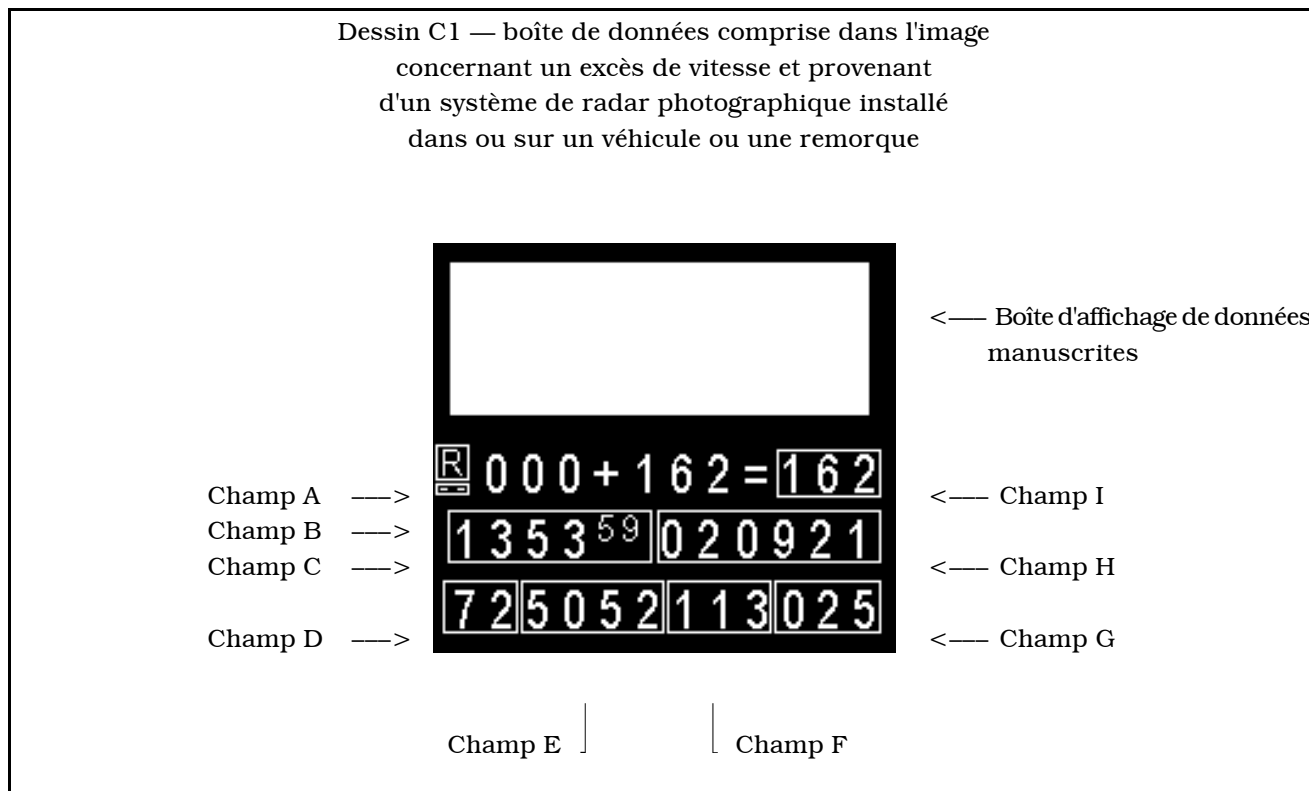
Dessin C1 — boîte de données comprise dans l'image concernant un excès de vitesse et provenant d'un système de radar photographique installé dans ou sur un véhicule ou une remorque

<—— Boîte d'affichage de données manuscrites

Champ A ——> R 000 + 162 = 162 <—— Champ I

Champ B ——> 1353$^{59}$ 020921

Champ C ——> <—— Champ H

72 5052 113 025

Champ D ——> <—— Champ G

Champ E

Champ F